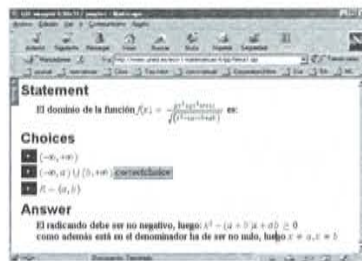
Statement

El dominio de la función $f(x) = \frac{\sqrt{x^2-(a+b)x+ab}}{\sqrt{x^2-(a+b)x+ab}}$ es:

Choices

$(-\infty, +\infty)$

$(-\infty, a) \cup (b, +\infty)$ correctchoice

$\mathbb{R} - \{a, b\}$

Answer

El radicando debe ser no negativo, luego: $x^2-(a+b)x+ab \geq 0$
como además está en el denominador ha de ser no nulo, luego $x \neq a, x \neq b$